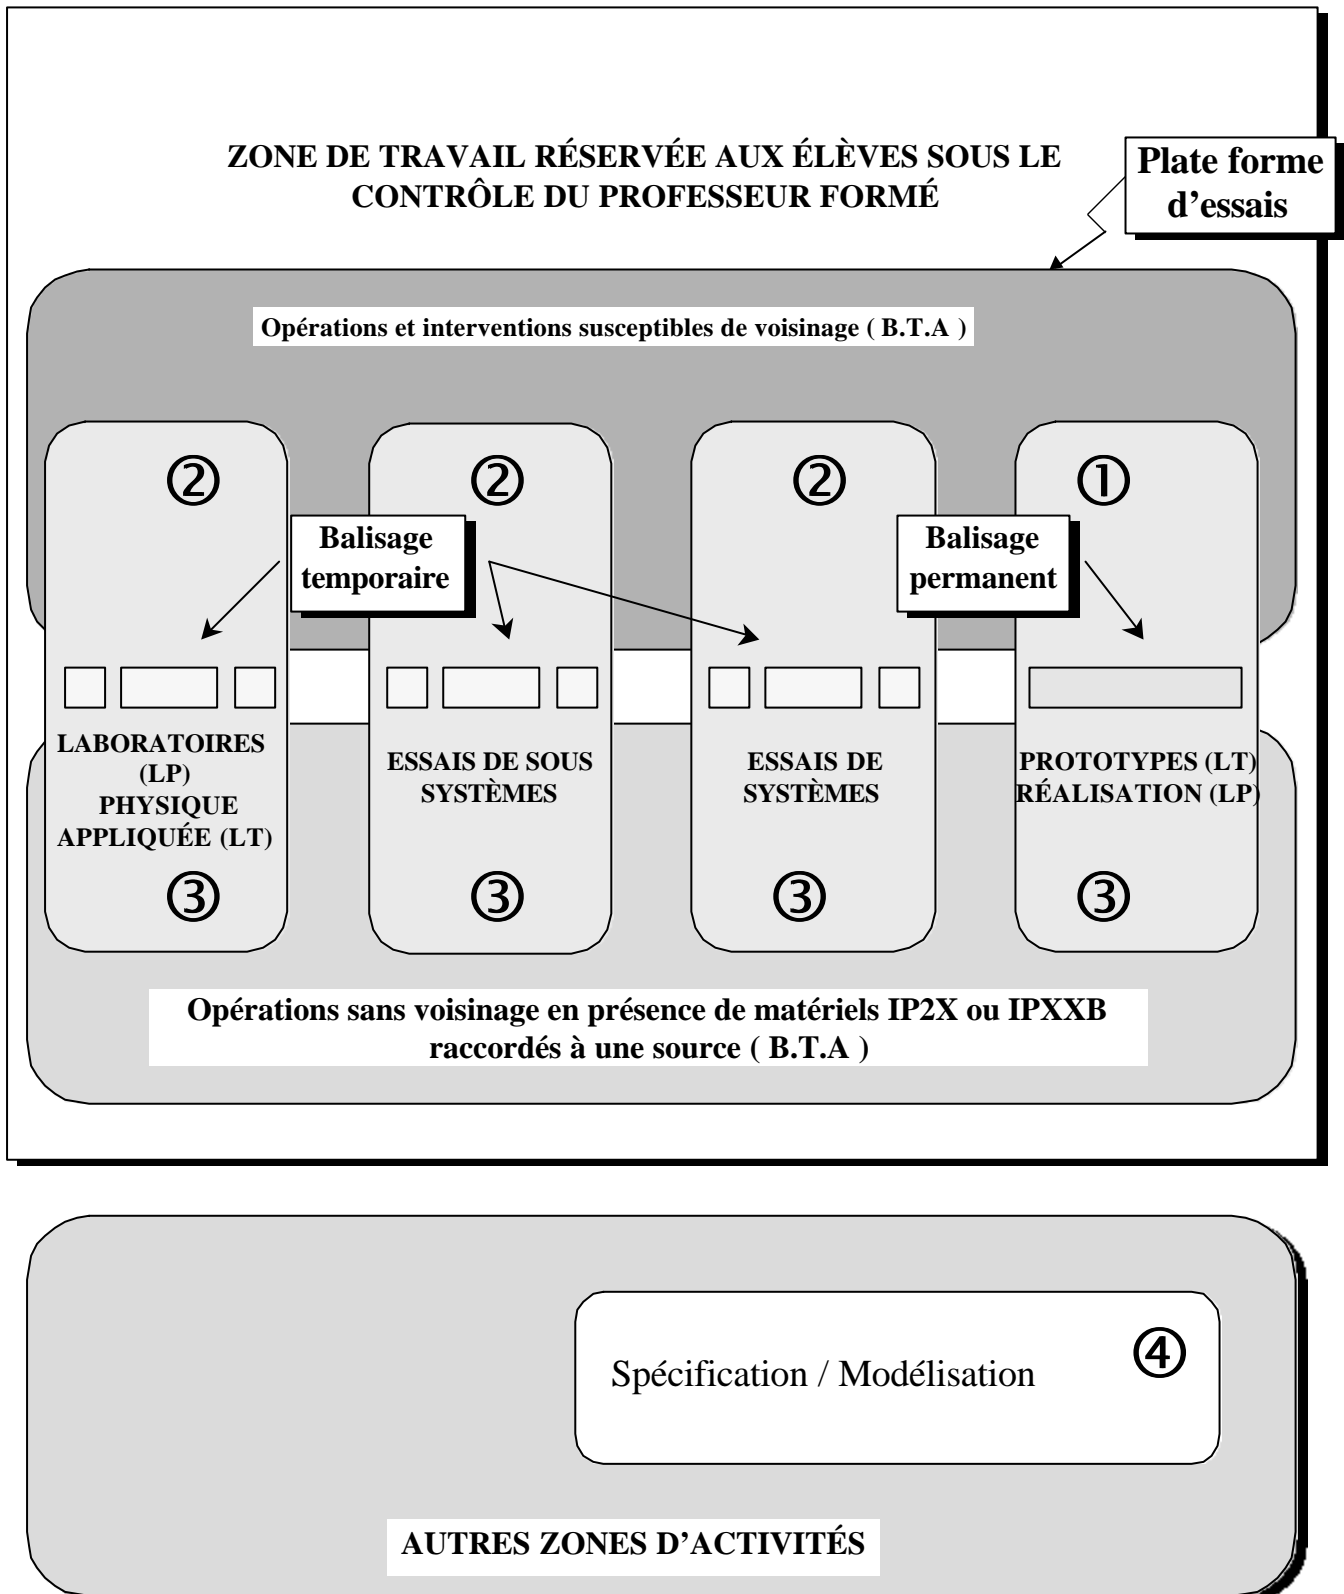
ZONE DE TRAVAIL RÉSERVÉE AUX ÉLÈVES SOUS LE CONTRÔLE DU PROFESSEUR FORMÉ

Plate forme d'essais

Opérations et interventions susceptibles de voisinage ( B.T.A )

②

②

②

①

Balisage temporaire

Balisage permanent

LABORATOIRES (LP) PHYSIQUE APPLIQUÉE (LT)

ESSAIS DE SOUS SYSTÈMES

ESSAIS DE SYSTÈMES

PROTOTYPES (LT) RÉALISATION (LP)

③

③

③

③

Opérations sans voisinage en présence de matériels IP2X ou IPXXB raccordés à une source ( B.T.A )

Spécification / Modélisation

④

AUTRES ZONES D'ACTIVITÉS